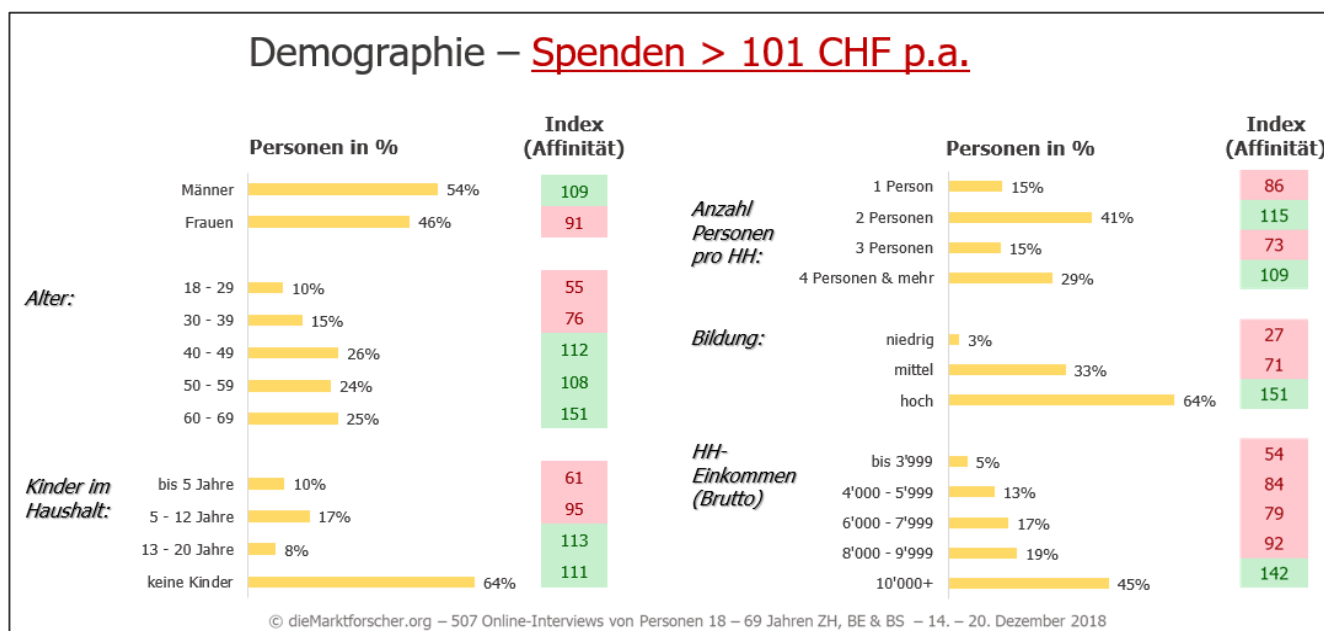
Demographie – Spenden > 101 CHF p.a.

Personen in %

Index (Affinität)

| | | Personen in % | Index (Affinität) |
|---|---|---|---|
| | Männer | 54% | 109 |
| | Frauen | 46% | 91 |
| Alter: | 18 - 29 | 10% | 55 |
| | 30 - 39 | 15% | 76 |
| | 40 - 49 | 26% | 112 |
| | 50 - 59 | 24% | 108 |
| | 60 - 69 | 25% | 151 |
| Kinder im Haushalt: | bis 5 Jahre | 10% | 61 |
| | 5 - 12 Jahre | 17% | 95 |
| | 13 - 20 Jahre | 8% | 113 |
| | keine Kinder | 64% | 111 |

Personen in %

Index (Affinität)

| | | Personen in % | Index (Affinität) |
|---|---|---|---|
| Anzahl Personen pro HH: | 1 Person | 15% | 86 |
| | 2 Personen | 41% | 115 |
| | 3 Personen | 15% | 73 |
| | 4 Personen & mehr | 29% | 109 |
| Bildung: | niedrig | 3% | 27 |
| | mittel | 33% | 71 |
| | hoch | 64% | 151 |
| HH-Einkommen (Brutto) | bis 3'999 | 5% | 54 |
| | 4'000 - 5'999 | 13% | 84 |
| | 6'000 - 7'999 | 17% | 79 |
| | 8'000 - 9'999 | 19% | 92 |
| | 10'000+ | 45% | 142 |

© dieMarktforscher.org – 507 Online-Interviews von Personen 18 – 69 Jahren ZH, BE & BS – 14. – 20. Dezember 2018